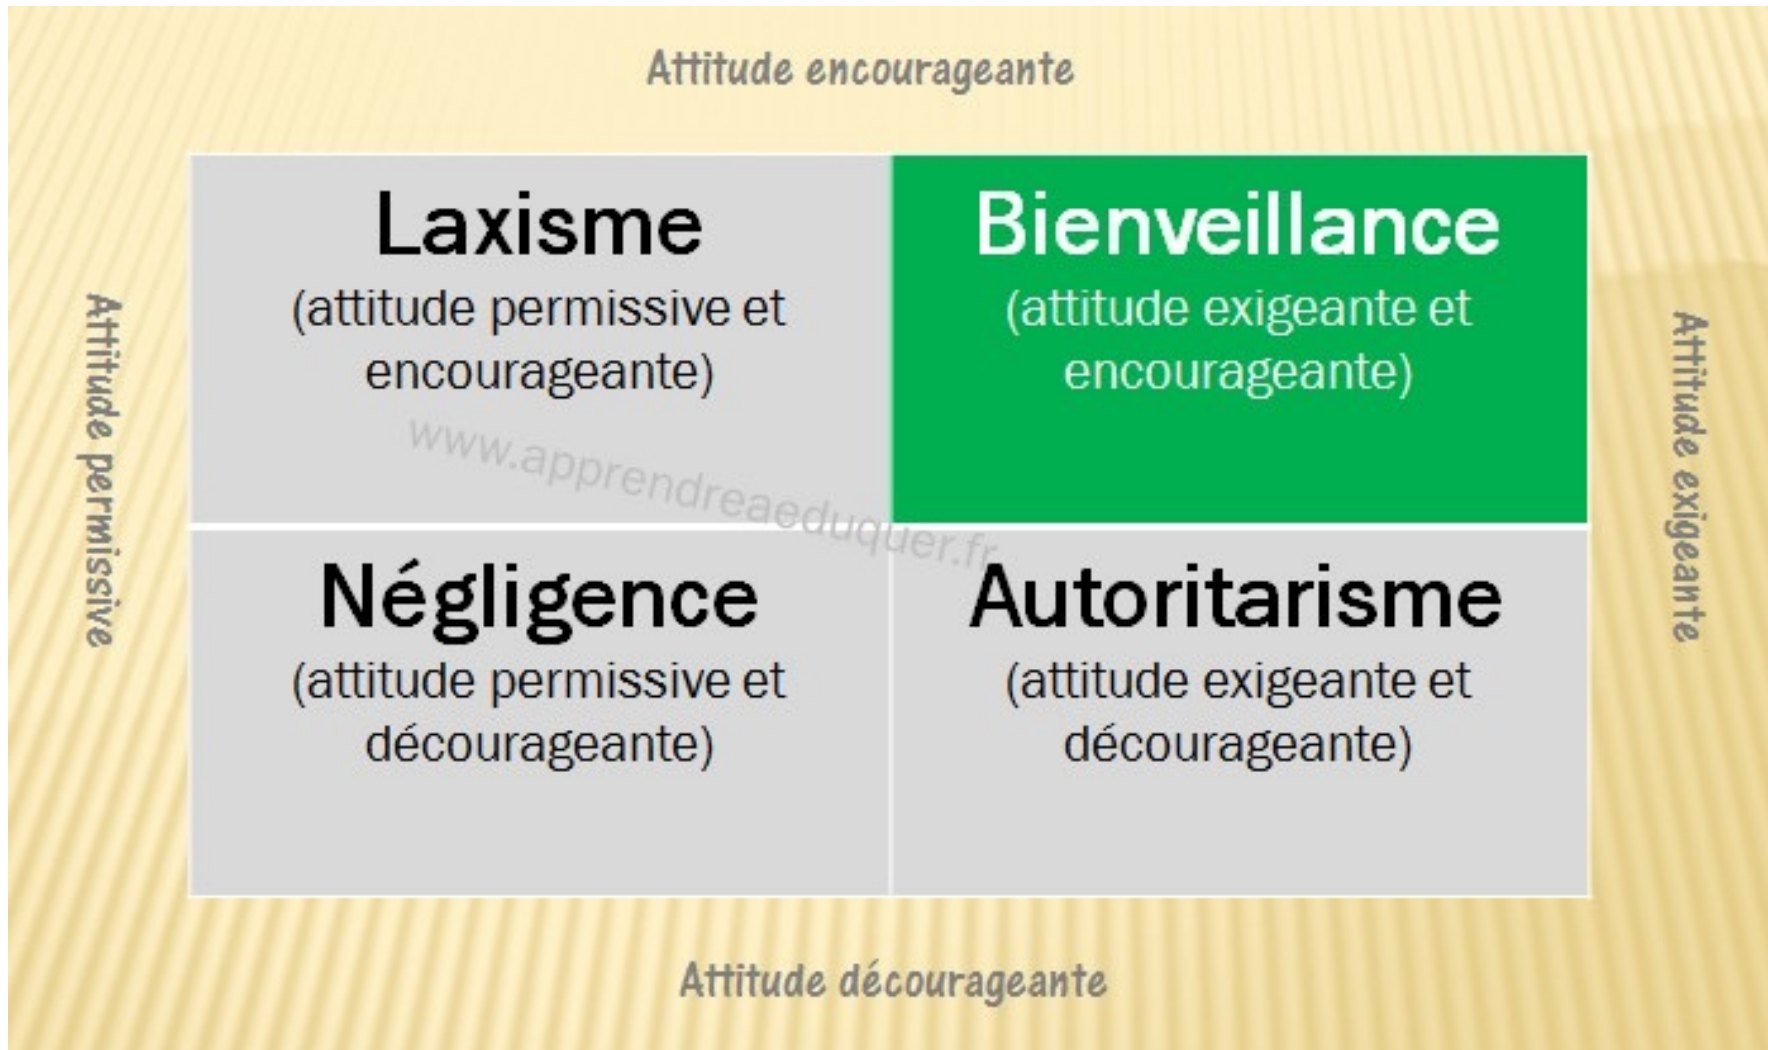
Attitude encourageante

Attitude permissive

Laxisme
(attitude permissive et encourageante)

Bienveillance
(attitude exigeante et encourageante)

www.apprendreaeduquer.fr

Négligence
(attitude permissive et décourageante)

Autoritarisme
(attitude exigeante et décourageante)

Attitude exigeante

Attitude décourageante